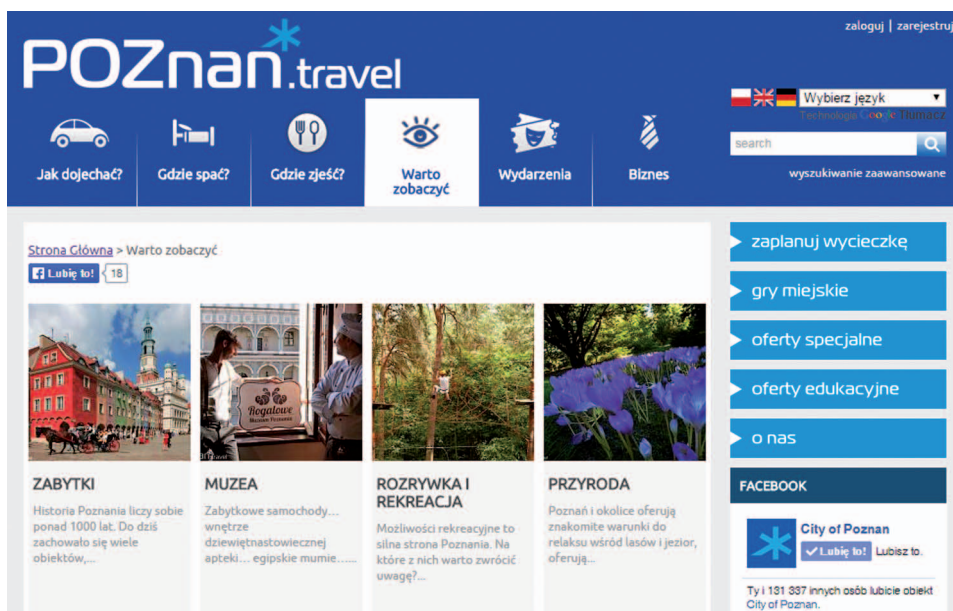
zaloguj | zarejestruj

POZnan.travel

Wybierz język
Technologia Google Tłumacz

search

wyszukiwanie zaawansowane

Jak dojechać?
Gdzie spać?
Gdzie zjeść?
Warto zobaczyć
Wydarzenia
Biznes

Strona Główna > Warto zobaczyć

Lubię to! 18

Rogalowe Muzeum Poznania

ZABYTKI
Historia Poznania liczy sobie ponad 1000 lat. Do dziś zachowało się wiele obiektów,...

MUZEA
Zabytkowe samochody... wnętrze dziewiętnastowiecznej apteki... egipskie mumie......

ROZRYWKA I REKREACJA
Możliwości rekreacyjne to silna strona Poznania. Na które z nich warto zwrócić uwagę?...

PRZYRODA
Poznań i okolice oferują znakomite warunki do relaksu wśród lasów i jezior, oferują...

zaplanuj wycieczkę
gry miejskie
oferty specjalne
oferty edukacyjne
o nas

FACEBOOK

City of Poznan
Lubię to! Lubisz to.

Ty i 131 337 innych osób lubicie obiekt City of Poznan.